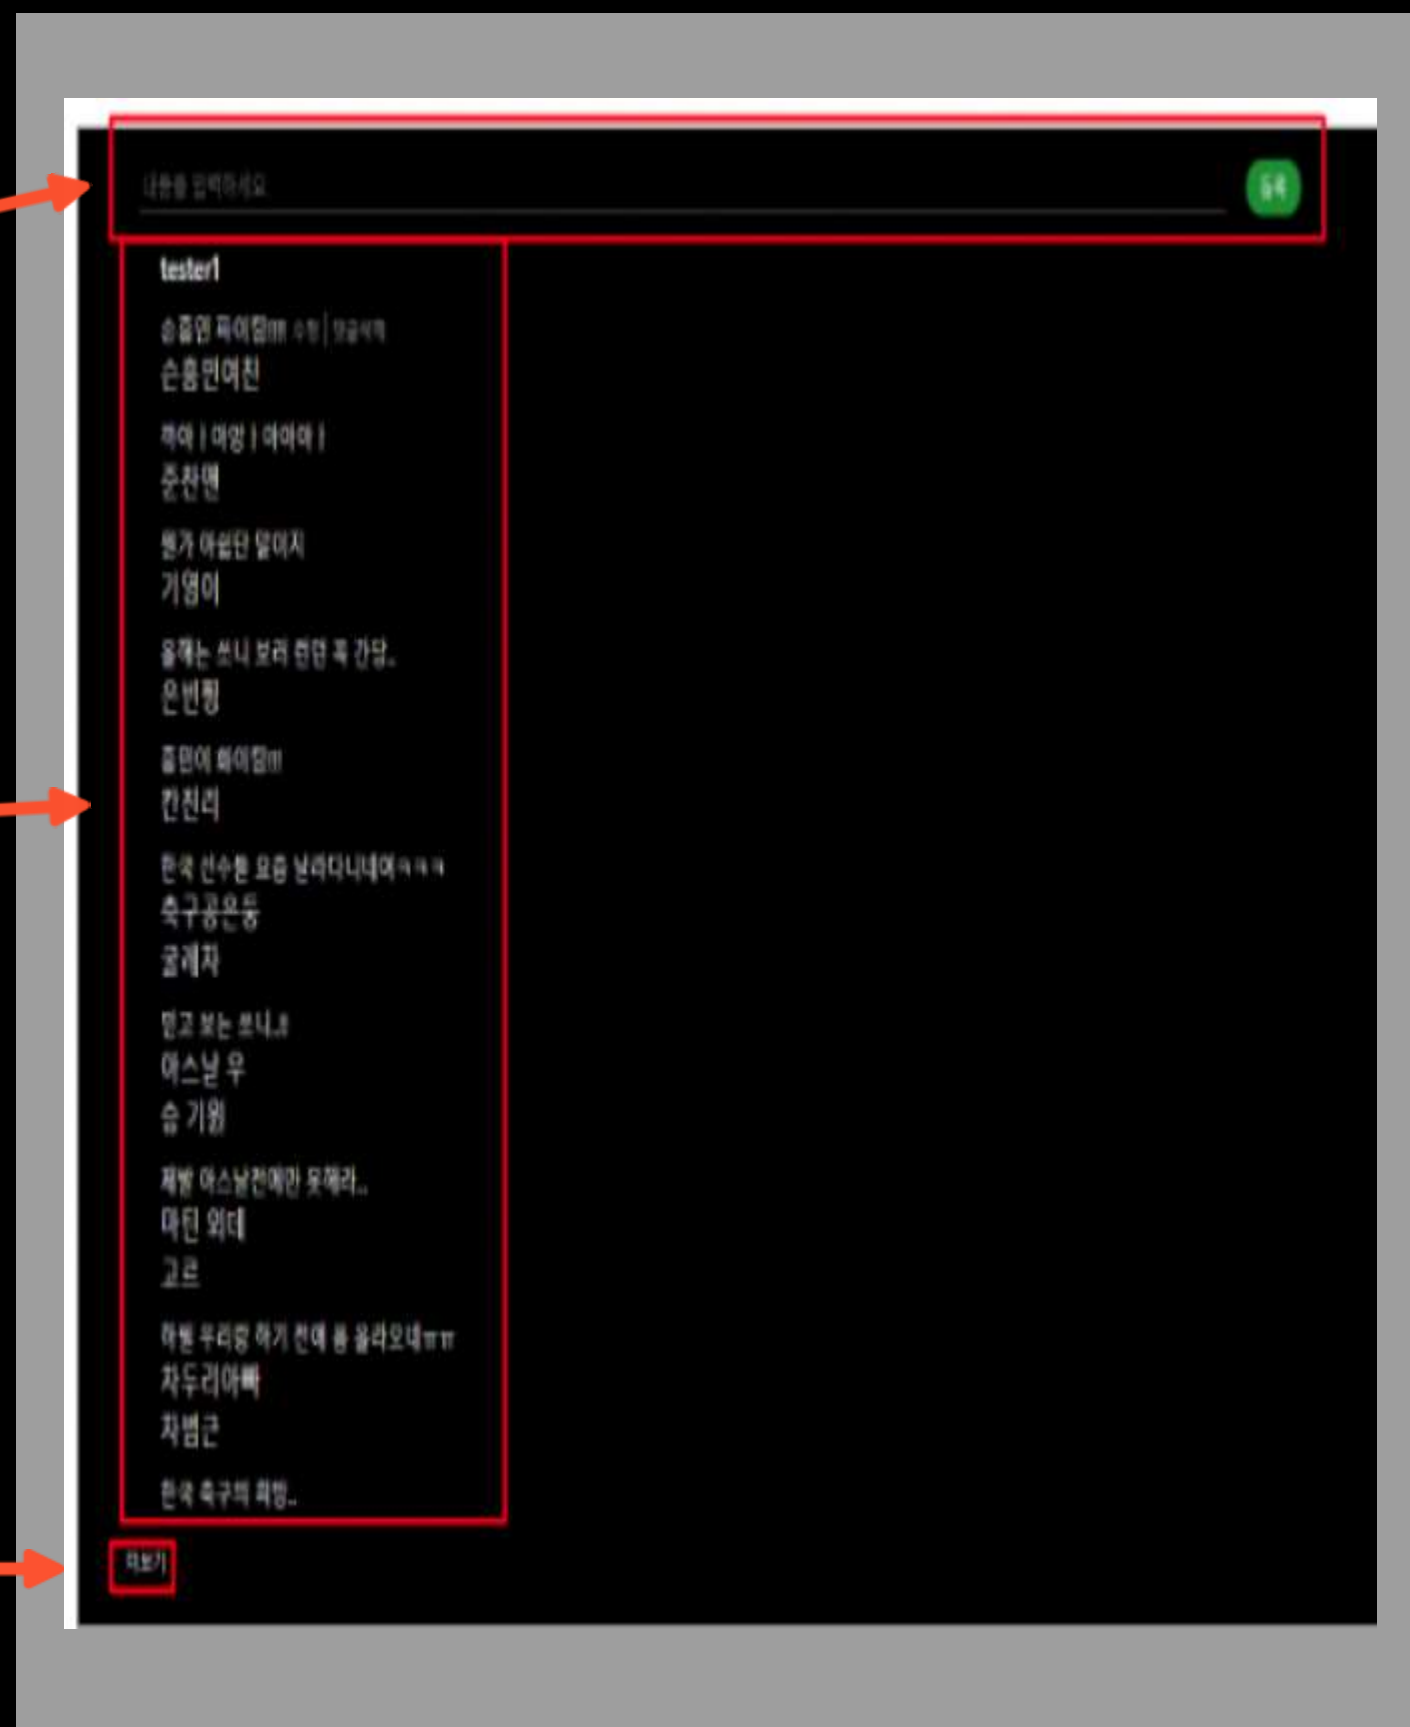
내용을 입력하세요

등록

tester1

손흥민 화이팅!!! 수정 | 댓글삭제
손흥민여친

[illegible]
준찬맨

뭔가 어설단 말이지
기영이

올해는 쏘니 보러 런던 꼭 간당.
은빈짱

흥민이 화이팅!!!
칸쵸리

한국 선수들 요즘 날라다니네여ㅋㅋㅋ
축구공은둥
굴레지

믿고 보는 쏘니..!
아스날 우
승 기원

제발 아스날전에만 못해라..
마틴 외데
고르

하필 우리랑 하기 전에 폼 올라오네ㅠㅠ
차두리아빠
차범근

한국 축구의 희망..

더보기